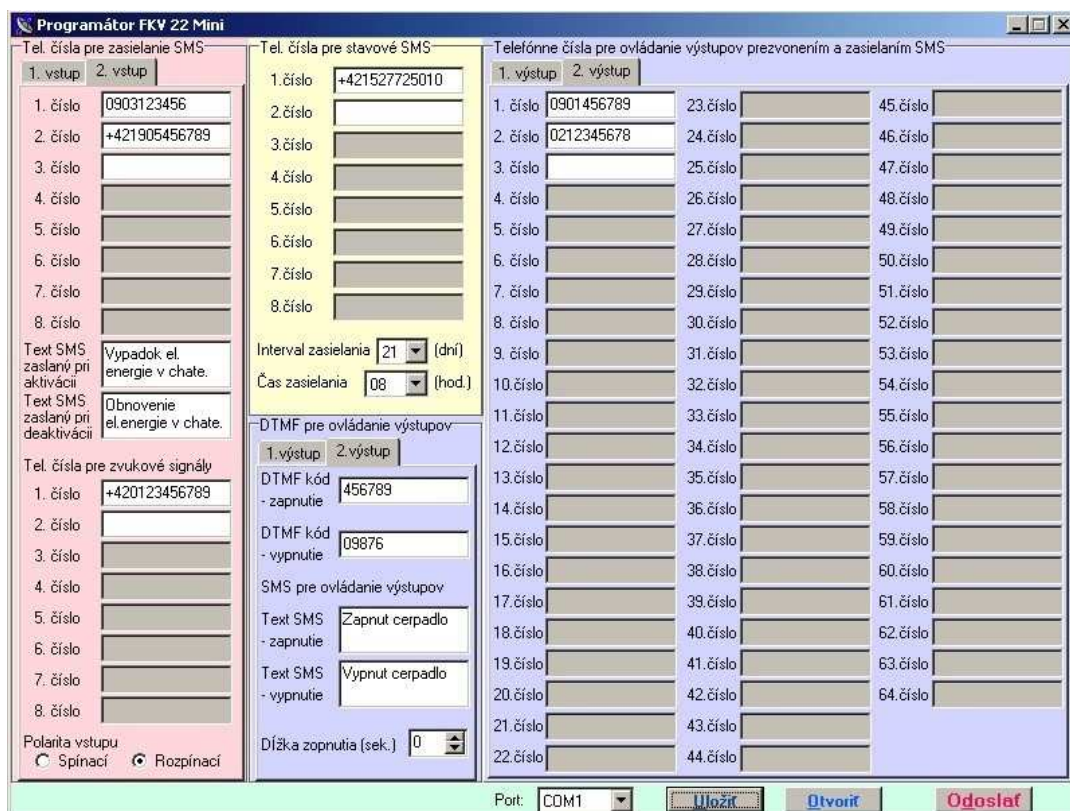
Programátor FKV 22 Mini

Tel. čísla pre zasielanie SMS
1. vstup 2. vstup
1. číslo 0903123456
2. číslo +421905456789
3. číslo
4. číslo
5. číslo
6. číslo
7. číslo
8. číslo
Text SMS zaslaný pri aktivácii Vypadok el. energie v chate.
Text SMS zaslaný pri deaktivácii Obnovenie el.energie v chate.

Tel. čísla pre zvukové signály
1. číslo +420123456789
2. číslo
3. číslo
4. číslo
5. číslo
6. číslo
7. číslo
8. číslo
Polarita vstupu
Spínací Rozpínací

Tel. čísla pre stavové SMS
1.číslo +421527725010
2.číslo
3.číslo
4.číslo
5.číslo
6.číslo
7.číslo
8.číslo
Interval zasielania 21 (dní)
Čas zasielania 08 (hod.)

DTMF pre ovládanie výstupov
1.výstup 2.výstup
DTMF kód - zapnutie 456789
DTMF kód - vypnutie 09876
SMS pre ovládanie výstupov
Text SMS - zapnutie Zapnut cerpadlo
Text SMS - vypnutie Vypnut cerpadlo
Dĺžka zopnutia (sek.) 0

Telefónne čísla pre ovládanie výstupov prezvonením a zasielaním SMS
1. výstup 2. výstup
1. číslo 0901456789
2. číslo 0212345678
3. číslo
4. číslo
5. číslo
6. číslo
7. číslo
8. číslo
9. číslo
10.číslo
11.číslo
12.číslo
13.číslo
14.číslo
15.číslo
16.číslo
17.číslo
18.číslo
19.číslo
20.číslo
21.číslo
22.číslo
23.číslo
24.číslo
25.číslo
26.číslo
27.číslo
28.číslo
29.číslo
30.číslo
31.číslo
32.číslo
33.číslo
34.číslo
35.číslo
36.číslo
37.číslo
38.číslo
39.číslo
40.číslo
41.číslo
42.číslo
43.číslo
44.číslo
45.číslo
46.číslo
47.číslo
48.číslo
49.číslo
50.číslo
51.číslo
52.číslo
53.číslo
54.číslo
55.číslo
56.číslo
57.číslo
58.číslo
59.číslo
60.číslo
61.číslo
62.číslo
63.číslo
64.číslo

Port: COM1 Uložiť Otvoriť Odoslať